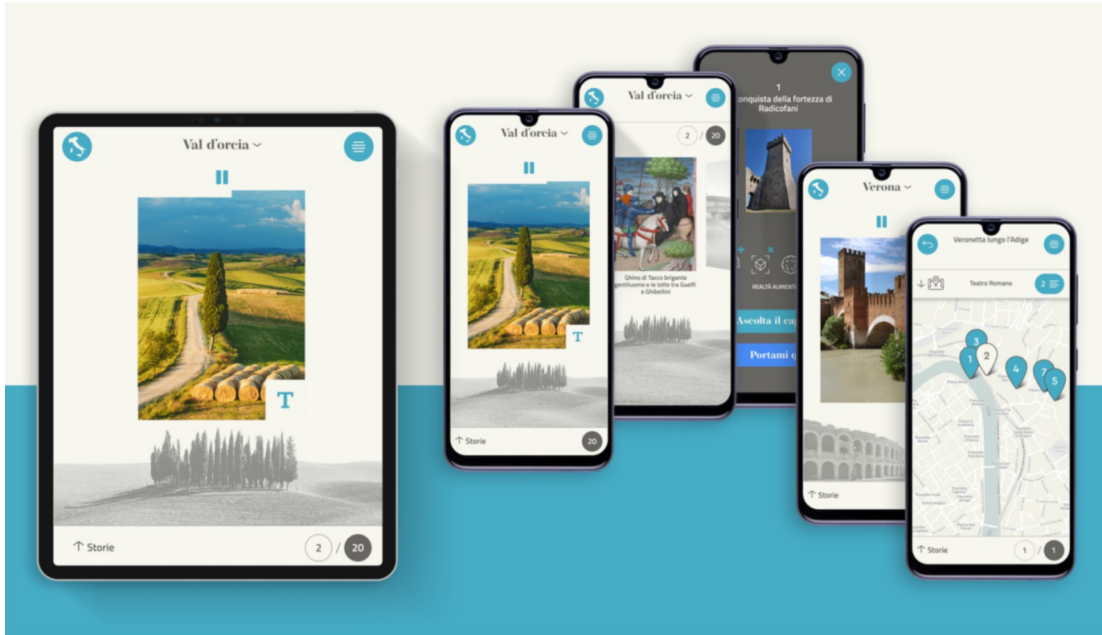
Val d'orcia

T

↑ Storie

2 / 20

Val d'orcia

T

↑ Storie

20

Val d'orcia

2 / 20

Ghino di Tacco brigante gentiluomo e le lotte tra Guelfi e Ghibellini

1
conquista della fortezza di Radicofani

REALTÀ AUMENT

Ascolta il ca

Portami

Verona

↑ Storie

Veronetta lungo l'Adige

Teatro Romano

2

3
1
2
4
7
5

↑ Storie

1 / 1